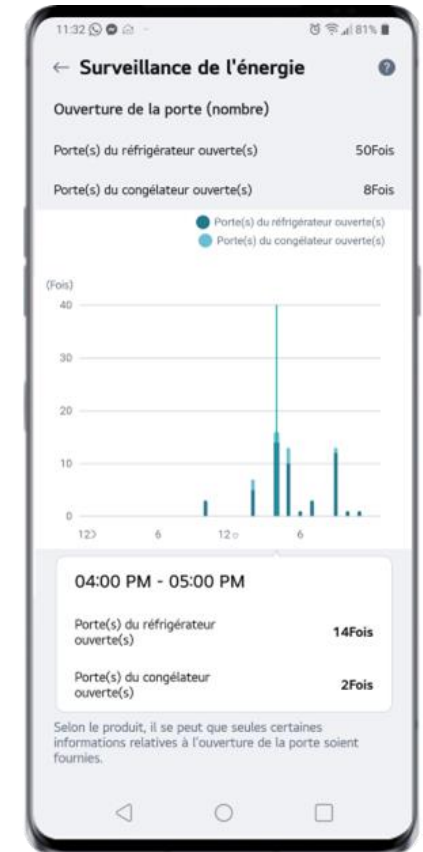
11:32 81%

← Surveillance de l'énergie ?

Ouverture de la porte (nombre)

Porte(s) du réfrigérateur ouverte(s) 50Fois

Porte(s) du congélateur ouverte(s) 8Fois

Porte(s) du réfrigérateur ouverte(s)
Porte(s) du congélateur ouverte(s)

(Fois)
40
30
20
10
0
12 6 12 6

04:00 PM - 05:00 PM

Porte(s) du réfrigérateur ouverte(s) 14Fois

Porte(s) du congélateur ouverte(s) 2Fois

Selon le produit, il se peut que seules certaines informations relatives à l'ouverture de la porte soient fournies.